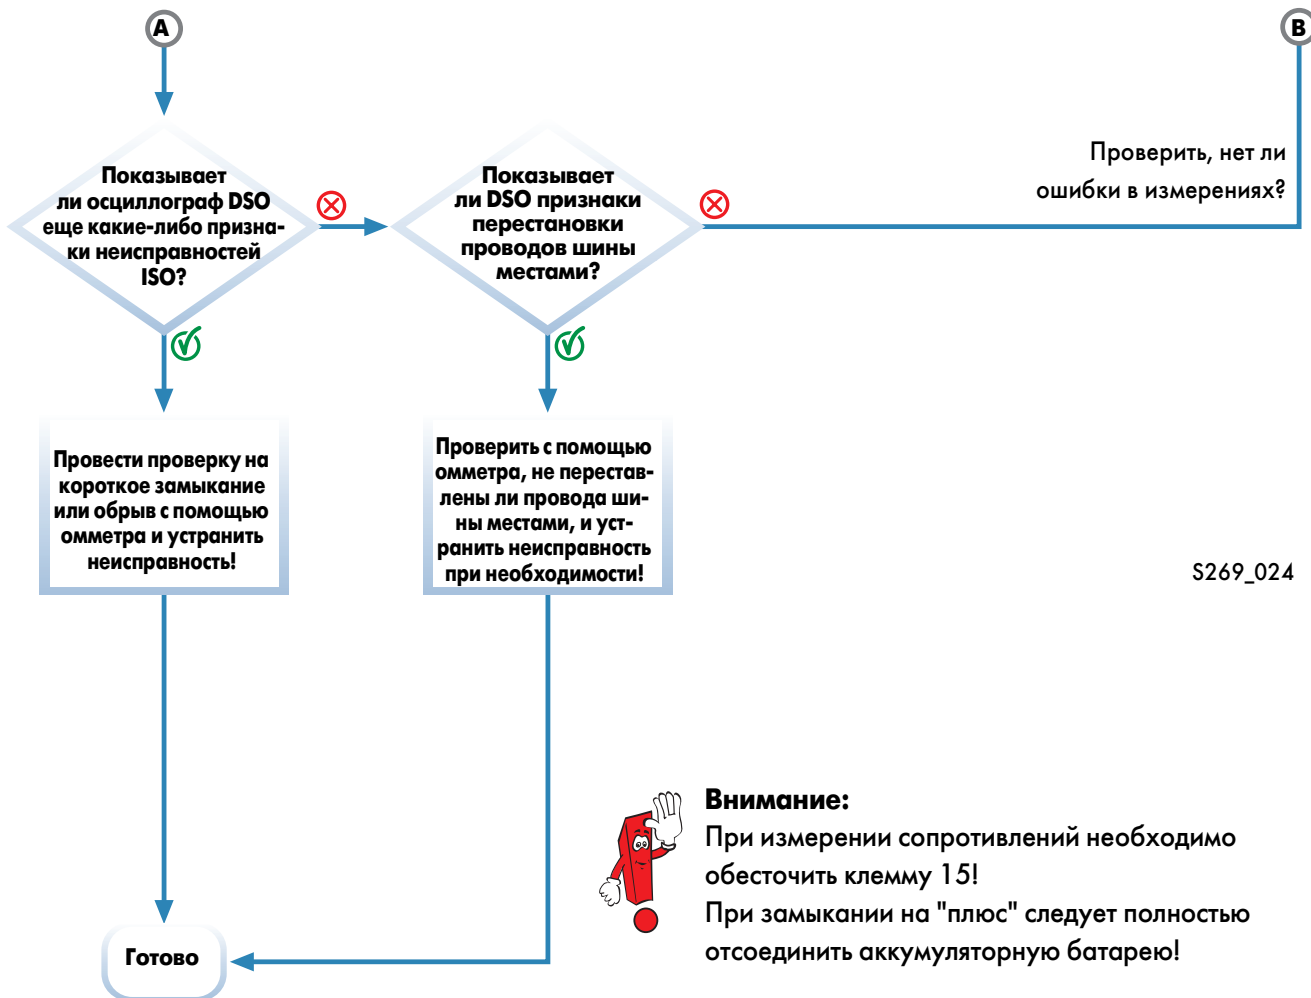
A

B

Показывает ли осциллограф DSO еще какие-либо признаки неисправностей ISO?

Показывает ли DSO признаки перестановки проводов шины местами?

Проверить, нет ли ошибки в измерениях?

Провести проверку на короткое замыкание или обрыв с помощью омметра и устранить неисправность!

Проверить с помощью омметра, не переставлены ли провода шины местами, и устранить неисправность при необходимости!

S269_024

Внимание:
При измерении сопротивлений необходимо обесточить клемму 15!
При замыкании на "плюс" следует полностью отсоединить аккумуляторную батарею!

Готово